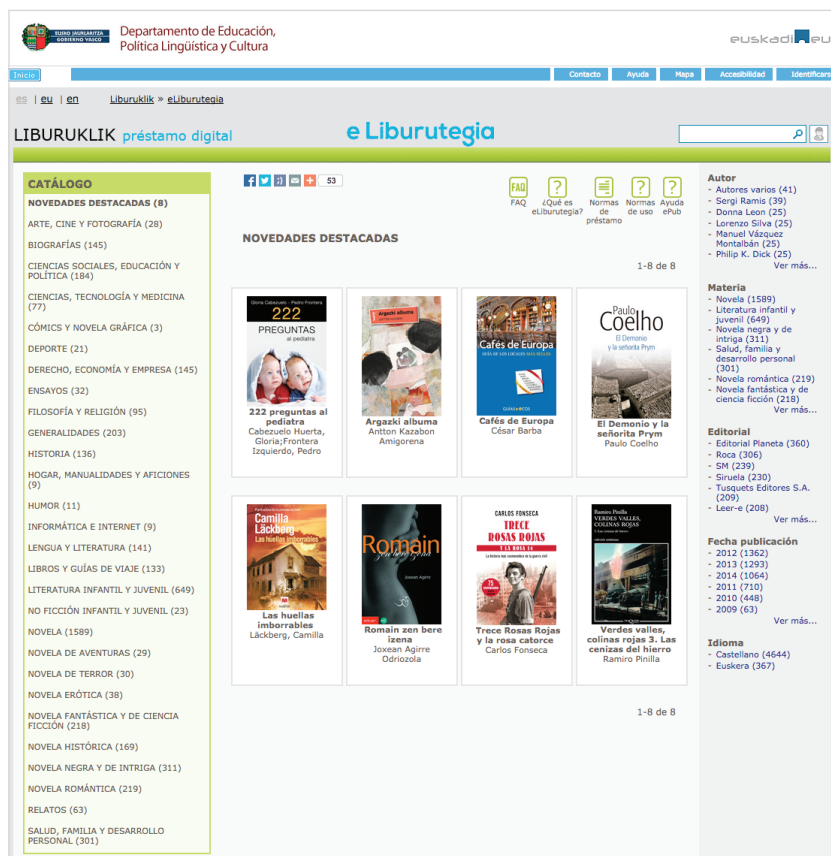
EUSKO JAURLARITZA GOBIERNO VASCO
Departamento de Educación, Política Lingüística y Cultura
euskadi.eus

Inicio
Contacto | Ayuda | Mapa | Accesibilidad | Identificars

es | eu | en
Liburuklik » eLiburutegia

LIBURUKLIK préstamo digital
e Liburutegia

CATÁLOGO
NOVEDADES DESTACADAS (8)
ARTE, CINE Y FOTOGRAFÍA (28)
BIOGRAFÍAS (145)
CIENCIAS SOCIALES, EDUCACIÓN Y POLÍTICA (184)
CIENCIAS, TECNOLOGÍA Y MEDICINA (77)
CÓMICS Y NOVELA GRÁFICA (3)
DEPORTE (21)
DERECHO, ECONOMÍA Y EMPRESA (145)
ENSAYOS (32)
FILOSOFÍA Y RELIGIÓN (95)
GENERALIDADES (203)
HISTORIA (136)
HOGAR, MANUALIDADES Y AFICIONES (9)
HUMOR (11)
INFORMÁTICA E INTERNET (9)
LENGUA Y LITERATURA (141)
LIBROS Y GUÍAS DE VIAJE (133)
LITERATURA INFANTIL Y JUVENIL (649)
NO FICCIÓN INFANTIL Y JUVENIL (23)
NOVELA (1589)
NOVELA DE AVENTURAS (29)
NOVELA DE TERROR (30)
NOVELA ERÓTICA (38)
NOVELA FANTÁSTICA Y DE CIENCIA FICCIÓN (218)
NOVELA HISTÓRICA (169)
NOVELA NEGRA Y DE INTRIGA (311)
NOVELA ROMÁNTICA (219)
RELATOS (63)
SALUD, FAMILIA Y DESARROLLO PERSONAL (301)

53

FAQ
FAQ
?
¿Qué es eLiburutegia?
Normas de préstamo
?
Normas de uso
?
Ayuda ePub

NOVEDADES DESTACADAS

1-8 de 8

Gloria Cabezuelo - Pedro Frontera
222 PREGUNTAS al pediatra
222 preguntas al pediatra
Cabezuelo Huerta, Gloria;Frontera Izquierdo, Pedro

Argazki albuma
Argazki albuma
Antton Kazabon Amigorena

Cafés de Europa
GUÍA DE LOS LOCALES MÁS BELLOS
Cafés de Europa
César Barba

Paulo Coelho
El Demonio y la señorita Prym
El Demonio y la señorita Prym
Paulo Coelho

Camilla Läckberg
Las huellas imborrables
Las huellas imborrables
Läckberg, Camilla

Romain zen bere izena
Joxean Agirre
Romain zen bere izena
Joxean Agirre Odriozola

CARLOS FONSECA
TRECE ROSAS ROJAS Y LA ROSA 14
Trece Rosas Rojas y la rosa catorce
Carlos Fonseca

Ramiro Pinilla
VERDES VALLES, COLINAS ROJAS
Verdes valles, colinas rojas 3. Las cenizas del hierro
Ramiro Pinilla

1-8 de 8

Autor
- Autores varios (41)
- Sergi Ramis (39)
- Donna Leon (25)
- Lorenzo Silva (25)
- Manuel Vázquez Montalbán (25)
- Philip K. Dick (25)
Ver más...

Materia
- Novela (1589)
- Literatura infantil y juvenil (649)
- Novela negra y de intriga (311)
- Salud, familia y desarrollo personal (301)
- Novela romántica (219)
- Novela fantástica y de ciencia ficción (218)
Ver más...

Editorial
- Editorial Planeta (360)
- Roca (306)
- SM (239)
- Siruela (230)
- Tusquets Editores S.A. (209)
- Leer-e (208)
Ver más...

Fecha publicación
- 2012 (1362)
- 2013 (1293)
- 2014 (1064)
- 2011 (710)
- 2010 (448)
- 2009 (63)
Ver más...

Idioma
- Castellano (4644)
- Euskera (367)